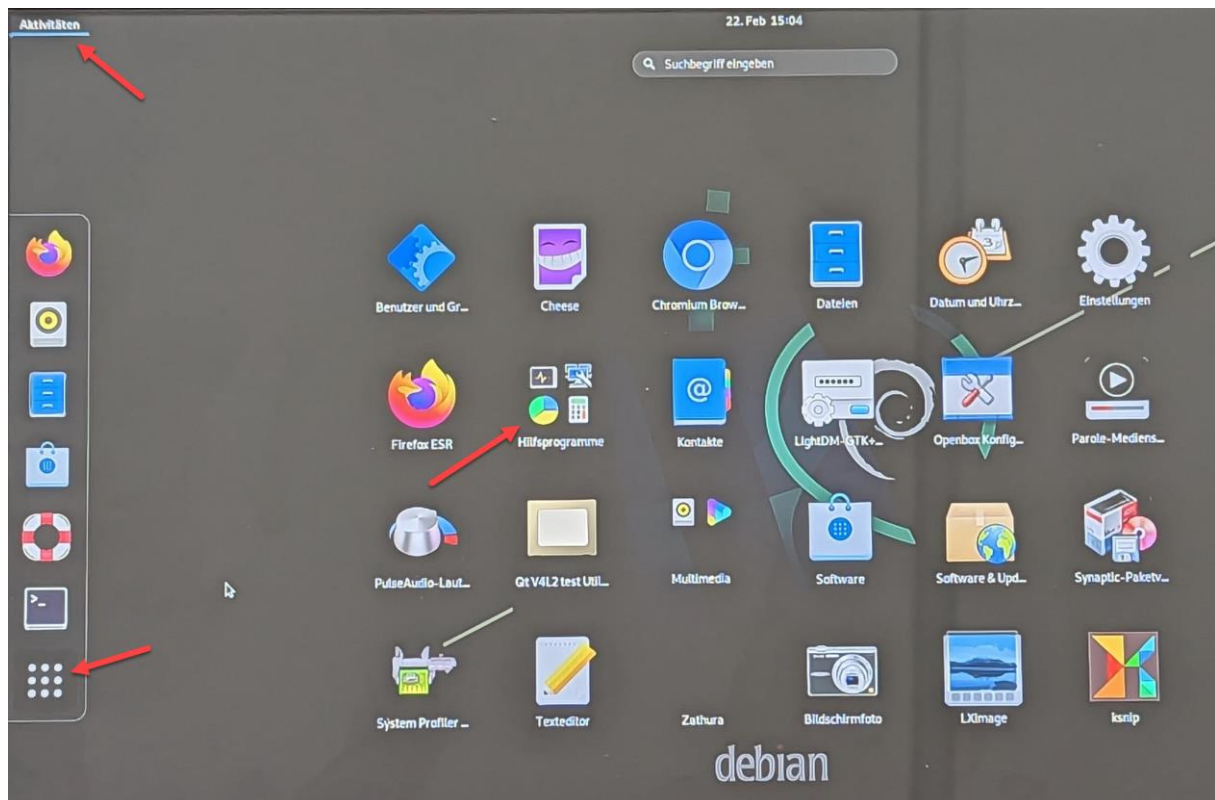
Aktivitäten

22. Feb 15:04

Suchbegriff eingeben

Benutzer und Gr...

Cheese

Chromium Brow...

Dateien

Datum und Uhrz...

Einstellungen

Firefox ESR

Hilfsprogramme

Kontakte

LightDM-GTK+...

Openbox Konfig...

Parole-Mediens...

PulseAudio-Laut...

Qt V4L2 test Util...

Multimedia

Software

Software & Upd...

Synaptic-Paketv...

System Profiler ...

Texteditor

Zathura

Bildschirmfoto

LXImage

ksnip

debian